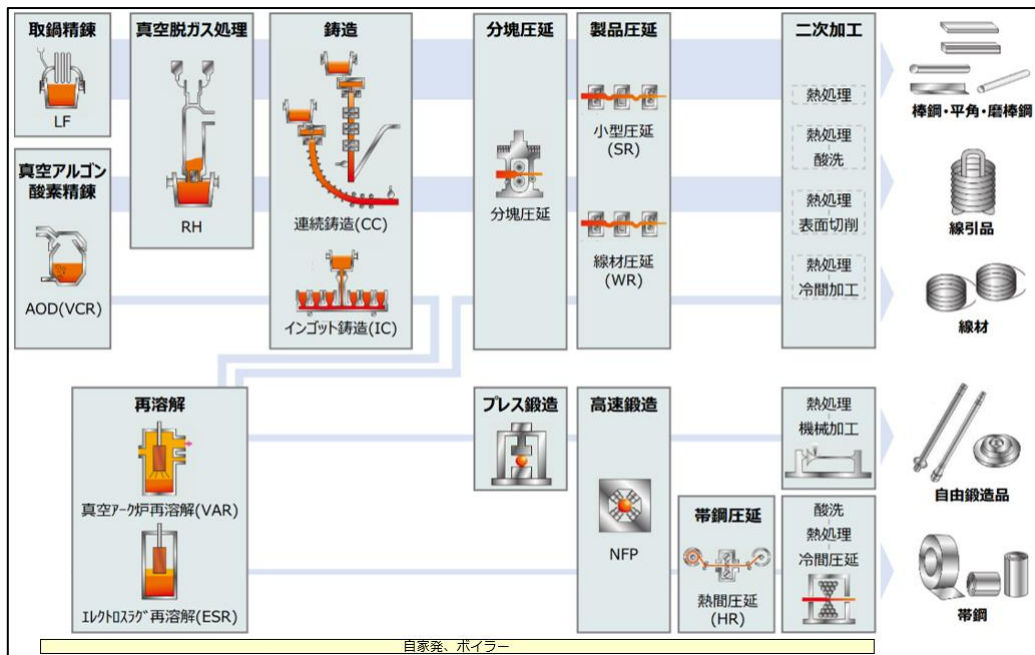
取鍋精錬

LF

真空アルゴン酸素精錬

AOD(VCR)

真空脱ガス処理

RH

鋳造

連続鋳造(CC)

インゴット鋳造(IC)

分塊圧延

分塊圧延

製品圧延

小型圧延
(SR)

線材圧延
(WR)

二次加工

熱処理

熱処理
酸洗

熱処理
表面切削

熱処理
冷間加工

棒鋼・平角・磨棒鋼

線引品

線材

再溶解

真空アーク炉再溶解(VAR)

エレクトロスラグ再溶解(ESR)

プレス鍛造

高速鍛造

NFP

帯鋼圧延

熱間圧延
(HR)

熱処理
機械加工

自由鍛造品

酸洗
熱処理
冷間圧延

帯鋼

自家発、ボイラー